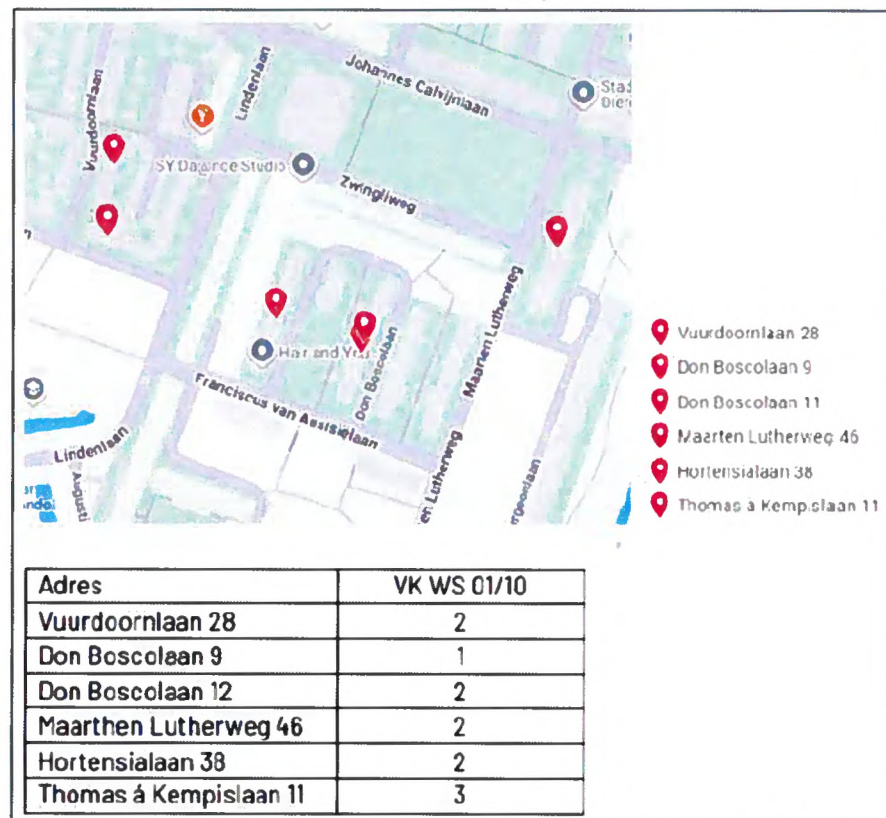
Johannes Calvijnlaan
Stad
Dier
Lindenlaan
Vuurdoornlaan
SY Dance Studio
Zwingliweg
Maarten Lutherweg
Hair and You
Don Boscolaan
Franciscus van Assisiëlaan
Lindenlaan
Maarten Lutherweg

Vuurdoornlaan 28
Don Boscolaan 9
Don Boscolaan 11
Maarten Lutherweg 46
Hortensialaan 38
Thomas á Kempislaan 11

| Adres | VK WS 01/10 |
|---|---|
| Vuurdoornlaan 28 | 2 |
| Don Boscolaan 9 | 1 |
| Don Boscolaan 12 | 2 |
| Maarthen Lutherweg 46 | 2 |
| Hortensialaan 38 | 2 |
| Thomas á Kempislaan 11 | 3 |